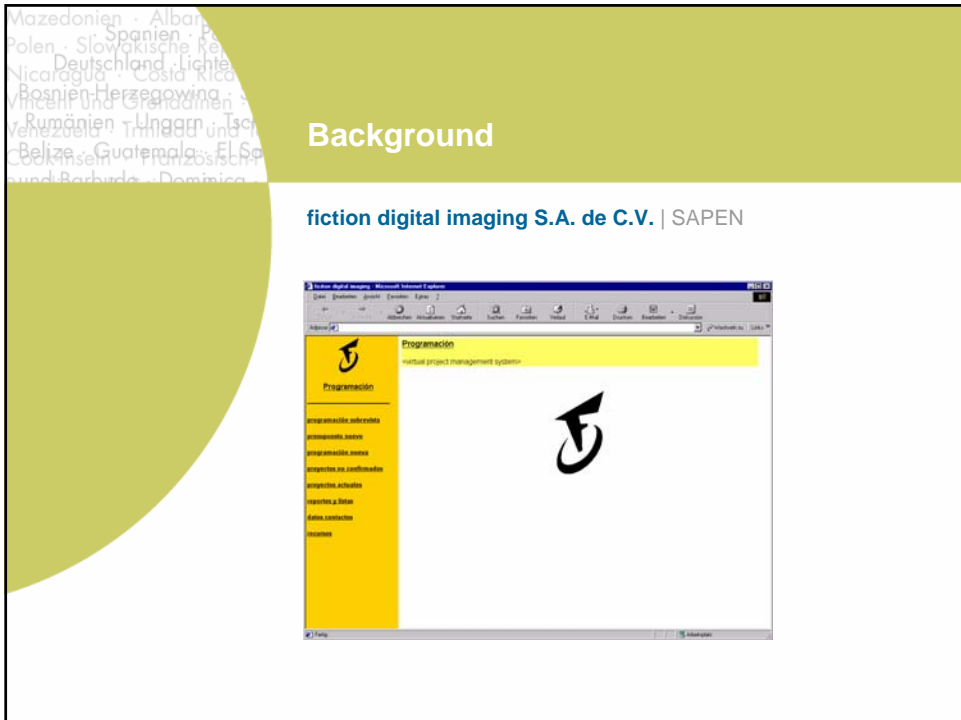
Mazedonien · Albar
Polen · Slowakische Re
Spanien · P
Deutschland · Lichte
Nicaragua · Costa Rica
Bosnien-Herzegowina
Vincent und Grenadinen
Rumänien · Ungarn · Tsch
Venezuela · Trinidad und T
Belize · Guatemala · El Sa
Cookinseln · Französisch
und Barbuda · Dominica

Background

fiction digital imaging S.A. de C.V. | SAPEN

fiction digital imaging - Microsoft Internet Explorer

Datei Bearbeiten Ansicht Favoriten Extras ?

Abbrechen Aktualisieren Startseite Suchen Favoriten Verlauf E-Mail Drucken Bearbeiten Diskussion

Adresse

Wechseln zu Links

Programación

Programación

<virtual project management system>

programación sobrevista

presupuesto nuevo

programación nueva

proyectos no confirmados

proyectos actuales

reportes y listas

datos contactos

recursos

Fertig

Arbeitsplatz